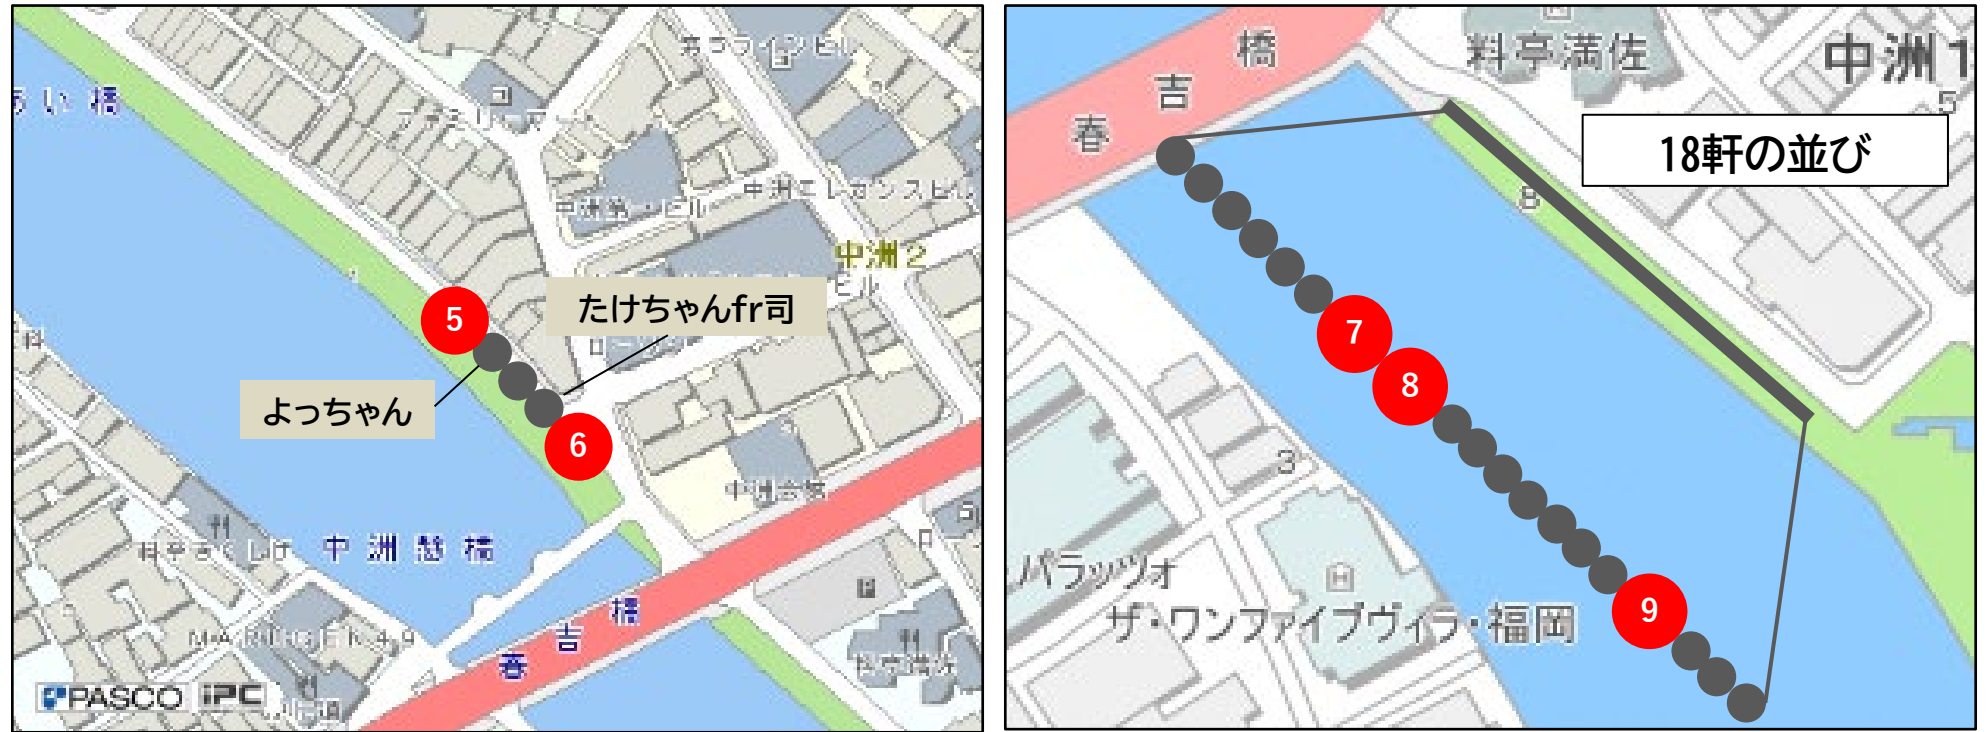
あい橋
ホテライン ビル
プラミリーマ
中洲ニレガンスビル
中洲第一ビル
中洲2
ビル
5
たけちゃんfr司
よっちゃん
6
中洲会館
料亭さくしげ
中洲懸橋
春吉橋
MARINGEK49
PASCO iPC

春吉橋
料亭満佐
中洲1
5
18軒の並び
8
7
8
3
パラッツォ
ザ・ワンファイブヴィラ・福岡
9